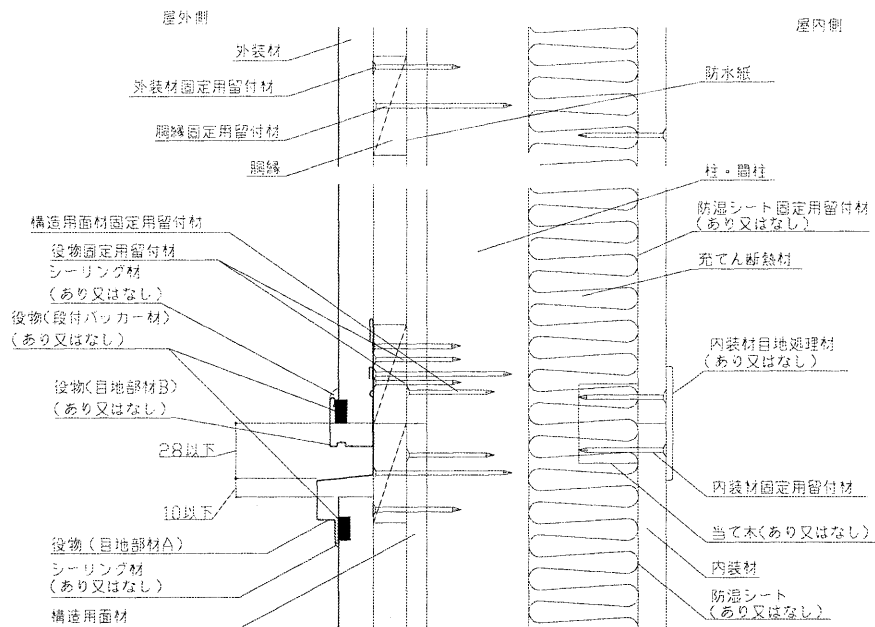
屋外側

屋内側

外装材

外装材固定用留付材

防水紙

胴縁固定用留付材

胴縁

柱・間柱

構造用面材固定用留付材

防湿シート固定用留付材
（あり又はなし）

役物固定用留付材

シーリング材
（あり又はなし）

充てん断熱材

役物（段付バッカー材）
（あり又はなし）

内装材目地処理材
（あり又はなし）

役物（目地部材B）
（あり又はなし）

28以下

内装材固定用留付材

10以下

当て木（あり又はなし）

役物（目地部材A）

シーリング材
（あり又はなし）

内装材

構造用面材

防湿シート
（あり又はなし）